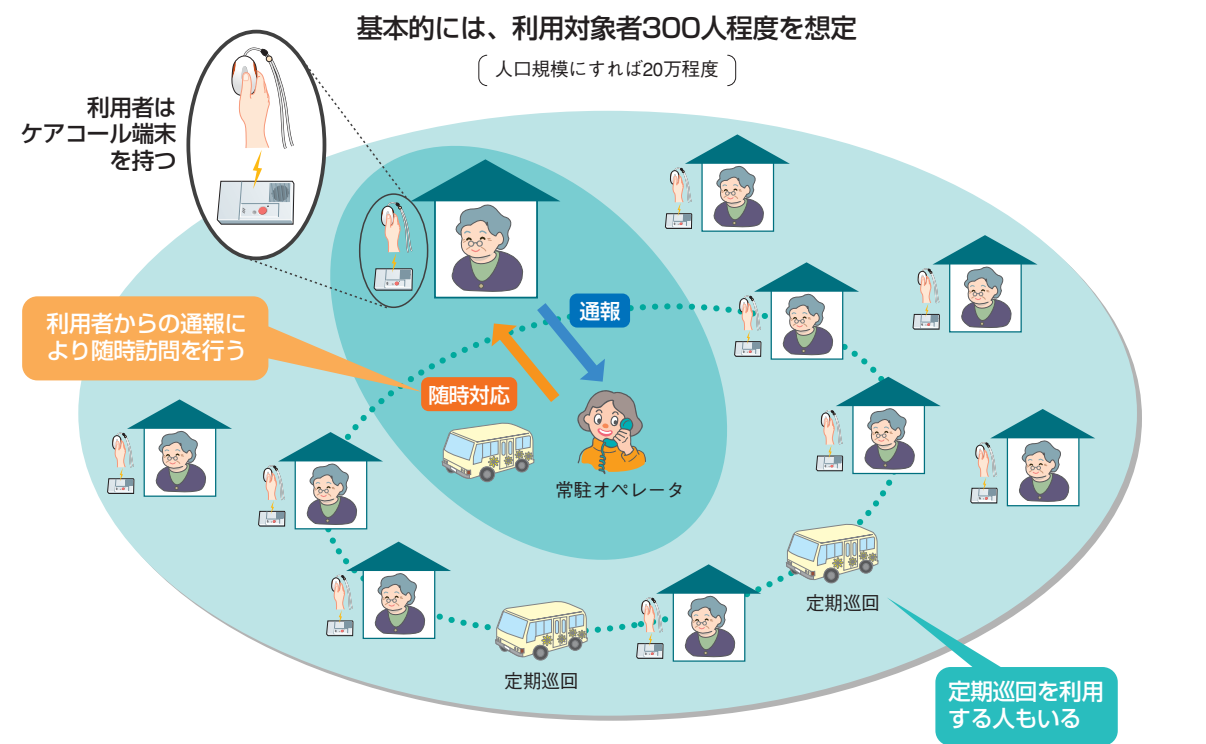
基本的には、利用対象者300人程度を想定

人口規模にすれば20万程度

利用者はケアコール端末を持つ

利用者からの通報により随時訪問を行う

通報

随時対応

常駐オペレータ

定期巡回

定期巡回

定期巡回を利用する人もいる